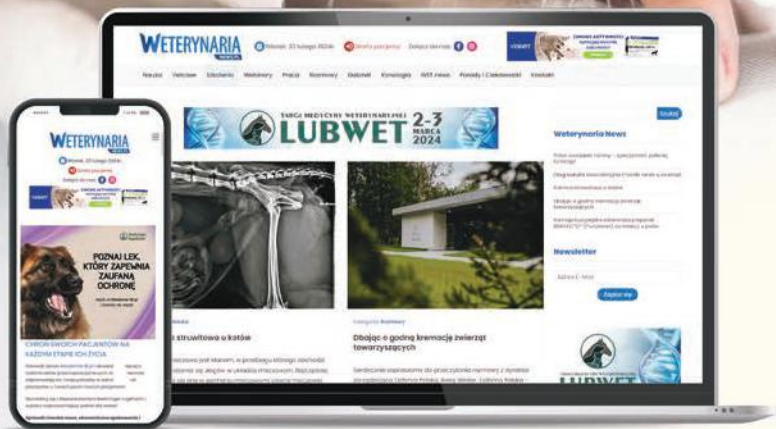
WETERYNARIA NEWS

TARGI MEDYCYNY WETERYNARYJNEJ LUBWET 2-3 MARCA 2024

Weterynaria News

Newsletter

Zapisz się

struwitowa u kotów

Kategoria: Rozmowy

Dbając o godną kremację zwierząt towarzyszących

WETERYNARIA NEWS

POZNAJ LEK, KTÓRY ZAPEWNIA ZAUFANĄ OCHRONĘ

CHROŃ SWOICH PACJENTÓW NA KAŻDYM ETAPIE ICH ŻYCIA